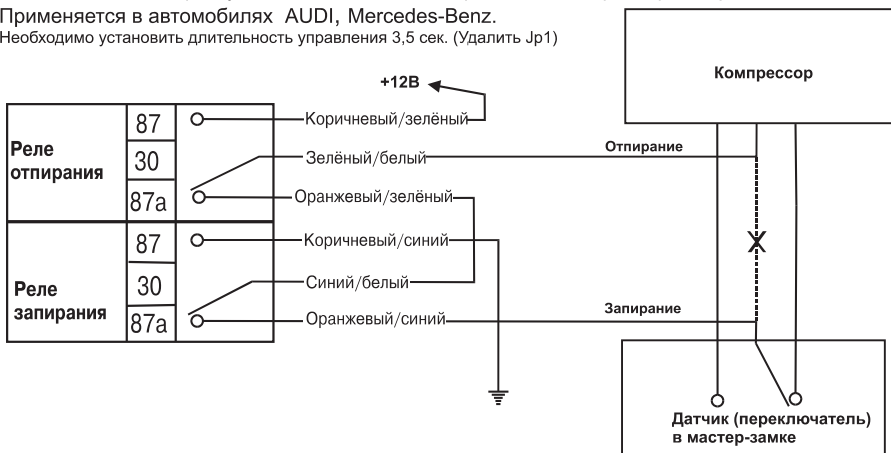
Применяется в автомобилях AUDI, Mercedes-Benz.
Необходимо установить длительность управления 3,5 сек. (Удалить Jp1)

+12В

Компрессор

| Реле отпирания | 87 |
|---|---|
| | 30 |
| | 87a |
| Реле запирания | 87 |
| | 30 |
| | 87a |

Коричневый/зелёный
Зелёный/белый
Оранжевый/зелёный
Коричневый/синий
Синий/белый
Оранжевый/синий

Отпирание
X
Запирание

Датчик (переключатель) в мастер-замке